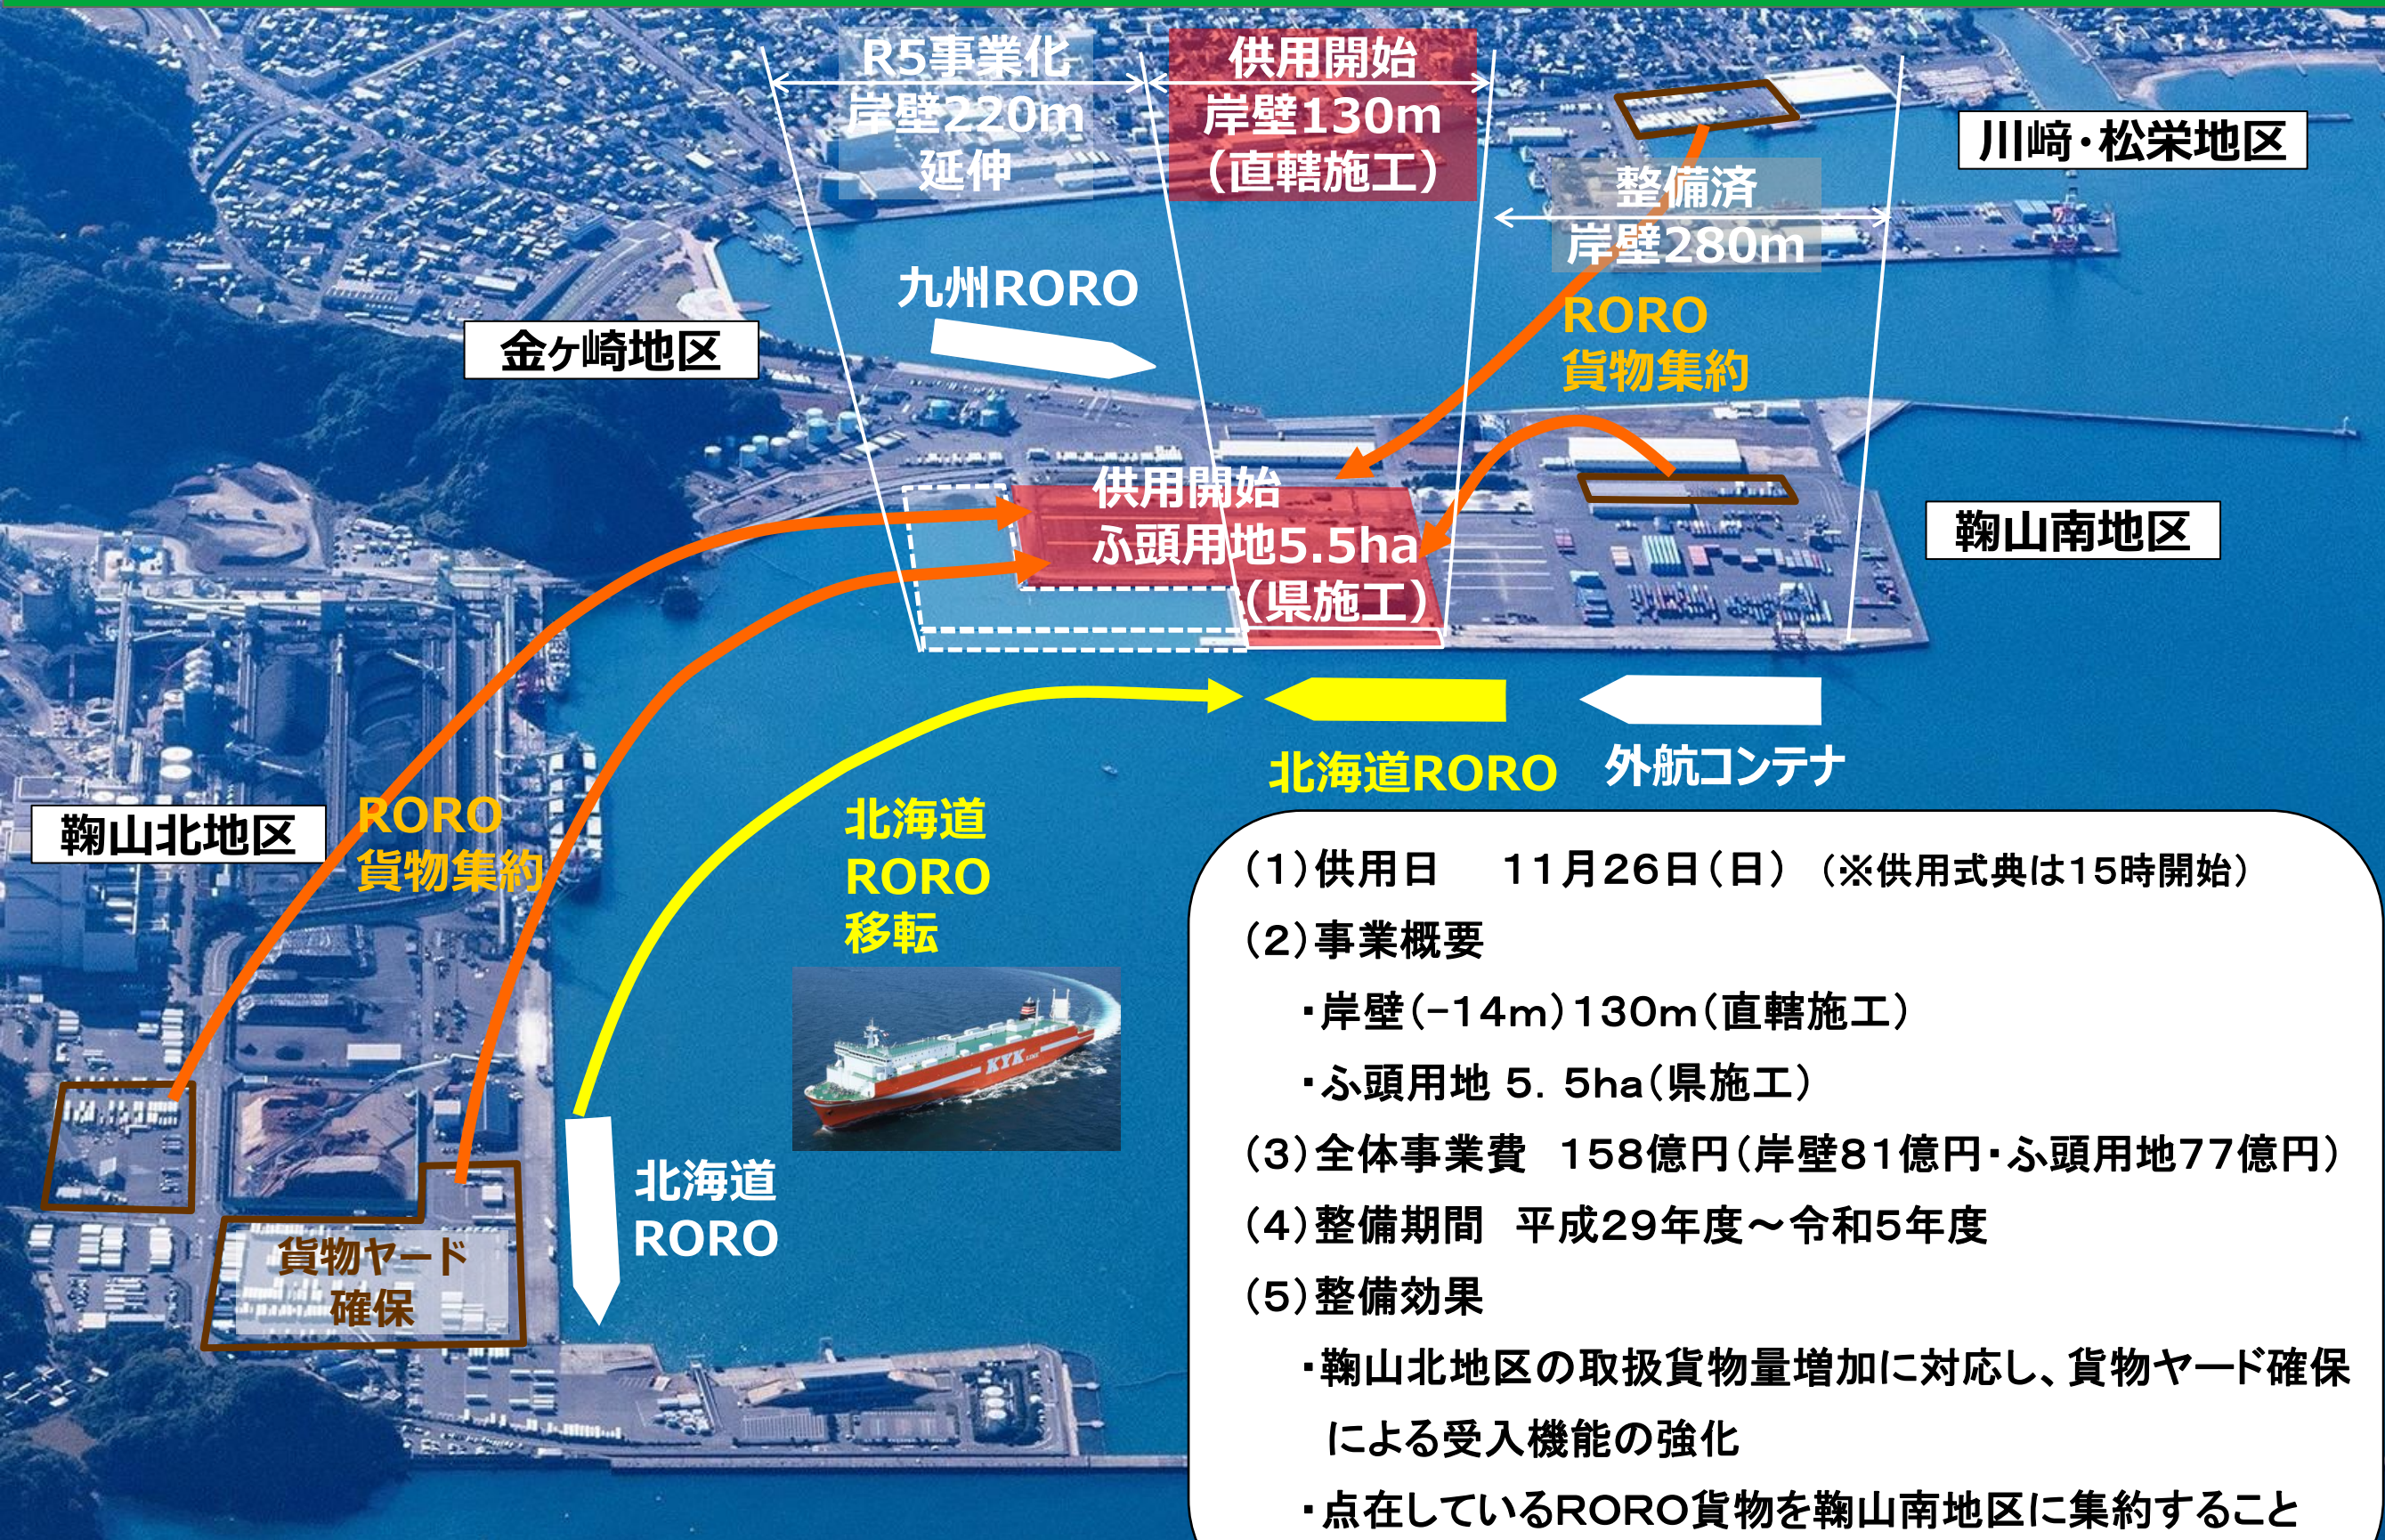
R5事業化
岸壁220m
延伸

供用開始
岸壁130m
（直轄施工）

川崎・松栄地区

整備済
岸壁280m

九州RORO

金ヶ崎地区

RORO
貨物集約

供用開始
ふ頭用地5.5ha
（県施工）

鞠山南地区

北海道RORO

外航コンテナ

鞠山北地区

RORO
貨物集約

北海道
RORO
移転

KYK

北海道
RORO

貨物ヤード
確保

（1）供用日　11月26日（日）（※供用式典は15時開始）
（2）事業概要
・岸壁（−14m）130m（直轄施工）
・ふ頭用地 5．5ha（県施工）
（3）全体事業費　158億円（岸壁81億円・ふ頭用地77億円）
（4）整備期間　平成29年度～令和5年度
（5）整備効果
・鞠山北地区の取扱貨物量増加に対応し、貨物ヤード確保による受入機能の強化
・点在しているRORO貨物を鞠山南地区に集約すること